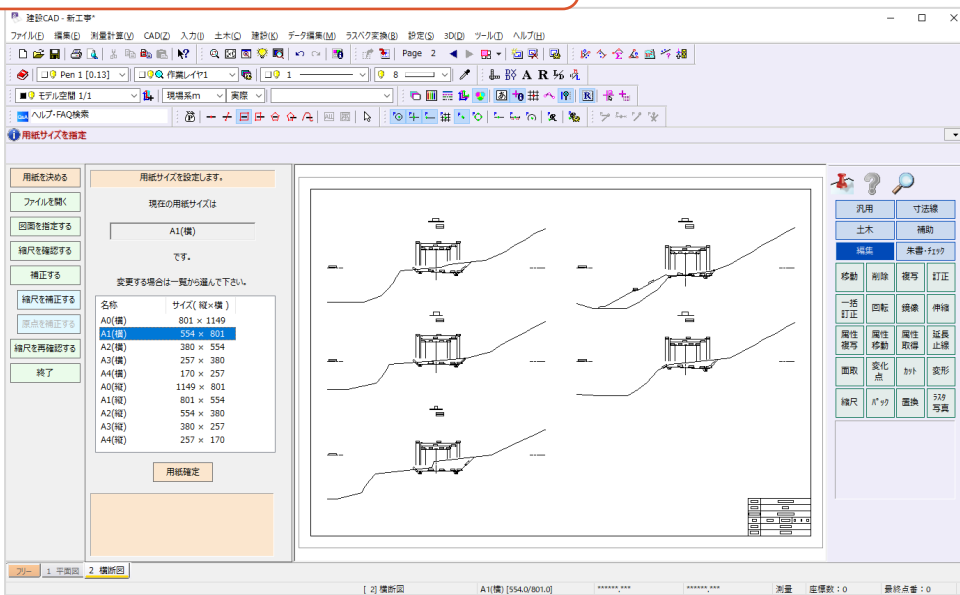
建設CAD - 新工事*

ファイル(F) 編集(E) 測量計算(V) CAD(Z) 入力(I) 土木(C) 建設(K) データ編集(M) ラスベク変換(R) 設定(S) 3D(D) ツール(T) ヘルプ(H)

Page 2

Pen 1 [0.13] 作業レイヤ1 1 8

モデル空間 1/1 現場系m 実際

ヘルプ・FAQ検索

用紙サイズを指定

用紙を決める
ファイルを開く
図面を指定する
縮尺を確認する
補正する
縮尺を補正する
原点を補正する
縮尺を再確認する
終了

用紙サイズを設定します。

現在の用紙サイズは

A1(横)

です。

変更する場合は一覧から選んで下さい。

| 名称 | サイズ( 縦×横 ) |
|---|---|
| A0(横) | 801 × 1149 |
| A1(横) | 554 × 801 |
| A2(横) | 380 × 554 |
| A3(横) | 257 × 380 |
| A4(横) | 170 × 257 |
| A0(縦) | 1149 × 801 |
| A1(縦) | 801 × 554 |
| A2(縦) | 554 × 380 |
| A3(縦) | 380 × 257 |
| A4(縦) | 257 × 170 |

用紙確定

汎用 寸法線
土木 補助
編集 朱書・ﾁｪｯｸ
移動 削除 複写 訂正
一括訂正 回転 鏡像 伸縮
属性複写 属性移動 属性取得 延長止線
面取 変化点 ｶｯﾄ 変形
縮尺 ﾊﾟｯｸ 置換 ﾗｽﾀ写真

フリー 1 平面図 2 横断図

[2] 横断図 A1(横) [554.0/801.0] ******.*** ******.*** 測量 座標数：0 最終点番：0